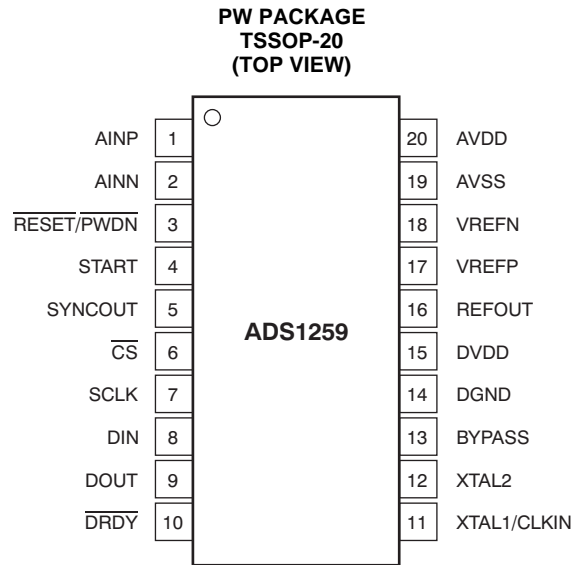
PW PACKAGE
TSSOP-20
(TOP VIEW)

AINP 1
AINN 2
$\overline{RESET}/\overline{PWDN}$ 3
START 4
SYNCOUT 5
$\overline{CS}$ 6
SCLK 7
DIN 8
DOUT 9
$\overline{DRDY}$ 10

ADS1259

20 AVDD
19 AVSS
18 VREFN
17 VREFP
16 REFOUT
15 DVDD
14 DGND
13 BYPASS
12 XTAL2
11 XTAL1/CLKIN